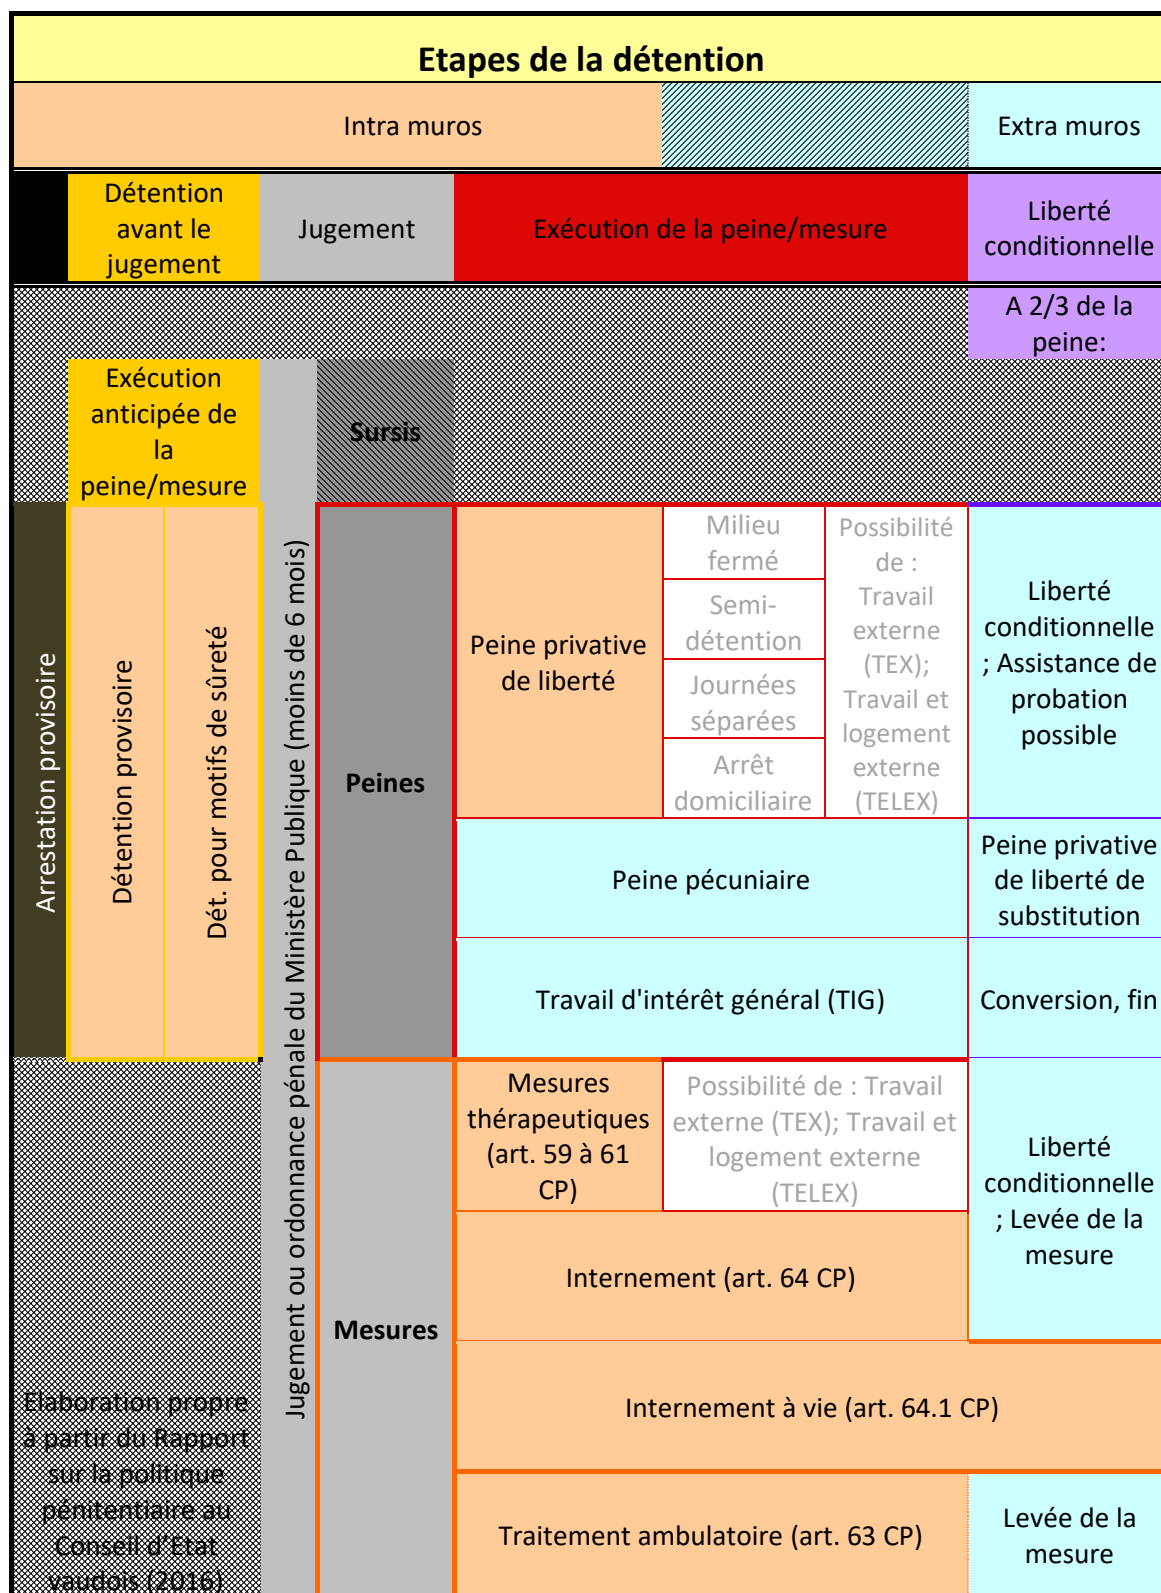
Etapes de la détention

Intra muros

Extra muros

Détention avant le jugement

Jugement

Exécution de la peine/mesure

Liberté conditionnelle

A 2/3 de la peine:

Exécution anticipée de la peine/mesure

Sursis

Arrestation provisoire

Détention provisoire

Dét. pour motifs de sûreté

Jugement ou ordonnance pénale du Ministère Publique (moins de 6 mois)

Peines

Peine privative de liberté

Milieu fermé

Semi-détention

Journées séparées

Arrêt domiciliaire

Possibilité de : Travail externe (TEX); Travail et logement externe (TELEX)

Liberté conditionnelle ; Assistance de probation possible

Peine pécuniaire

Peine privative de liberté de substitution

Travail d'intérêt général (TIG)

Conversion, fin

Mesures

Mesures thérapeutiques (art. 59 à 61 CP)

Possibilité de : Travail externe (TEX); Travail et logement externe (TELEX)

Liberté conditionnelle ; Levée de la mesure

Internement (art. 64 CP)

Internement à vie (art. 64.1 CP)

Traitement ambulatoire (art. 63 CP)

Levée de la mesure

Elaboration propre à partir du Rapport sur la politique pénitentiaire au Conseil d'Etat vaudois (2016)